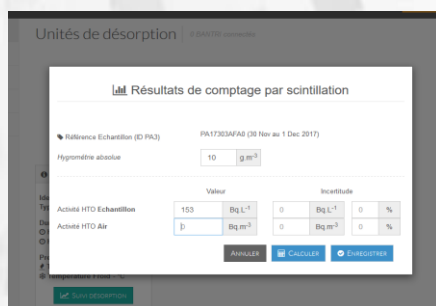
Unités de désorption

Résultats de comptage par scintillation

Référence Echantillon (ID PA3) PA17303AFA6 (30 Nov au 1 Dec 2017)

Hygrométrie absolue 10 $g.m^{-3}$

Valeur Incertitude

Activité HTO **Echantillon** 153 $Bq.L^{-1}$ 0 $Bq.L^{-1}$ 0 %

Activité HTO **Air** 0 $Bq.m^{-3}$ 0 $Bq.m^{-3}$ 0 %

Annuler Calculer Enregistrer

Température Fixed - °C

Suivi désorption